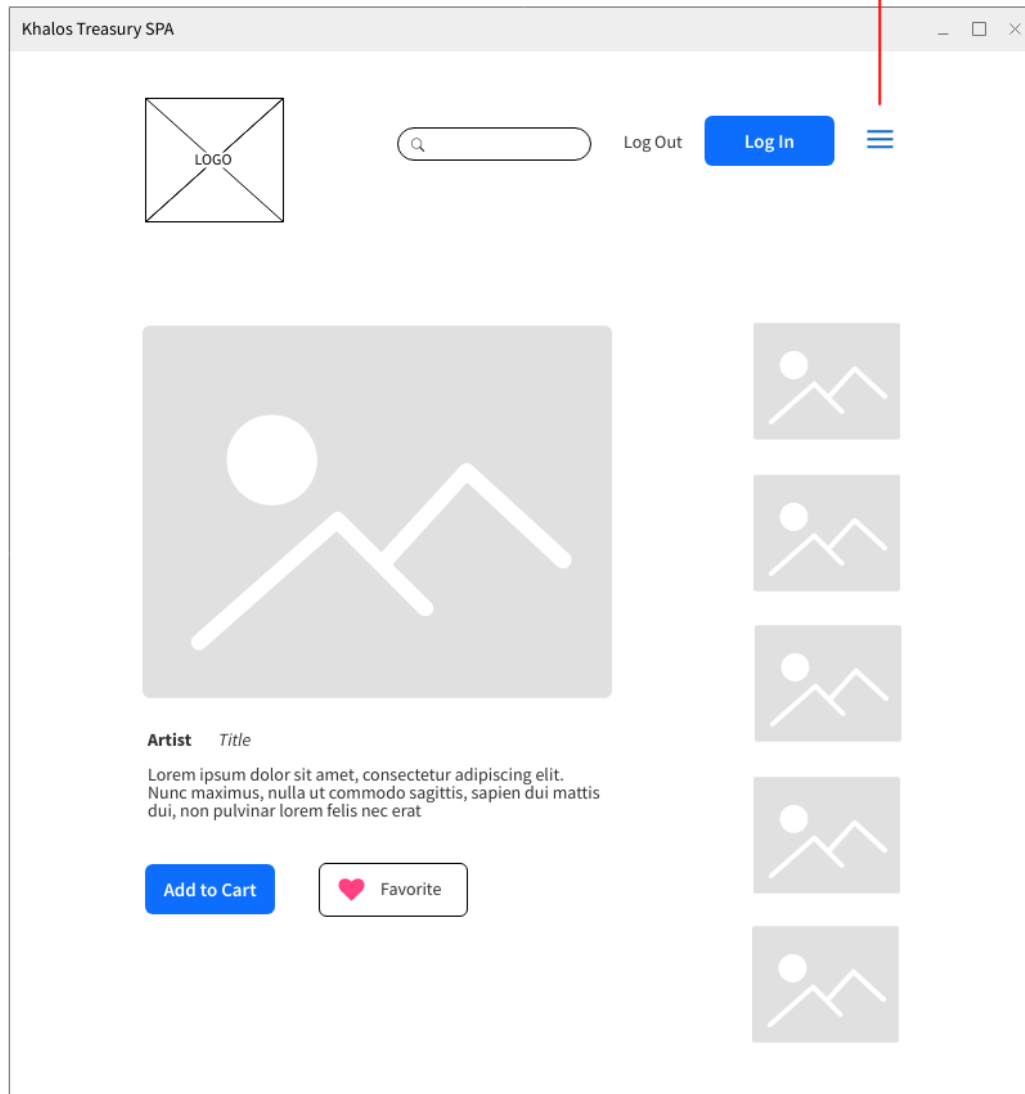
Khalos Treasury SPA

LOGO

Log Out

Log In

Artist Title

Lorem ipsum dolor sit amet, consectetur adipiscing elit. Nunc maximus, nulla ut commodo sagittis, sapien dui mattis dui, non pulvinar lorem felis nec erat

Add to Cart

Favorite